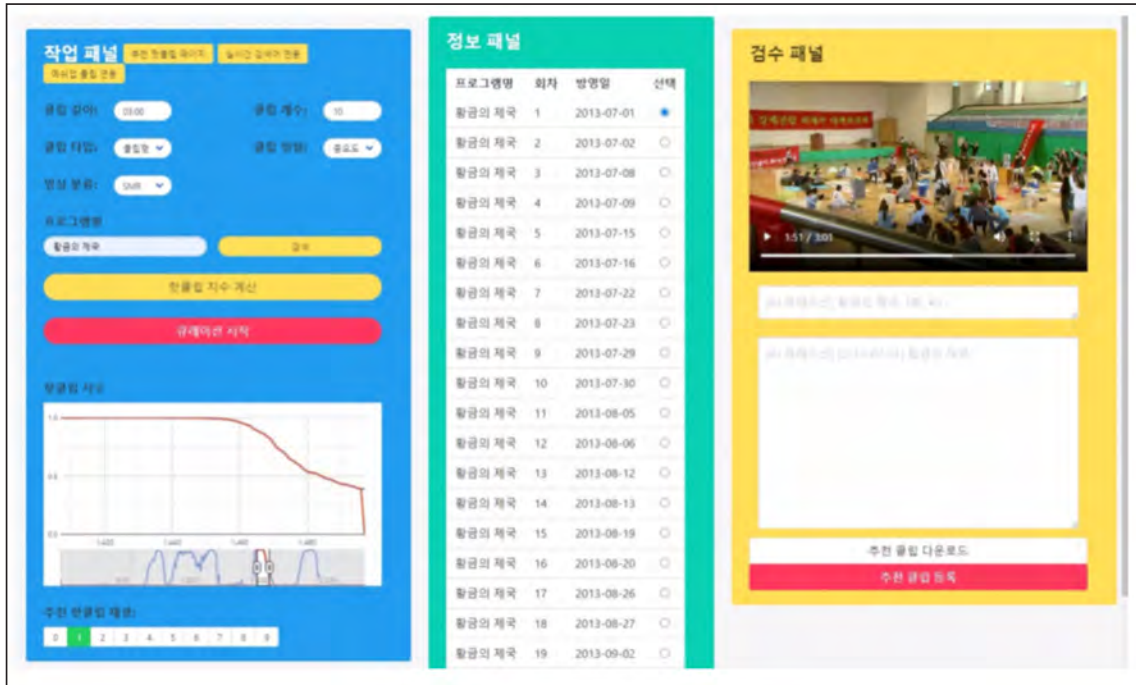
작업 패널

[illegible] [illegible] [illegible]

클립 길이: 03:00

클립 개수: 10

클립 타입: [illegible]

클립 방법: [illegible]

영상 분류: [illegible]

프로그램명

황금의 제국

검색

한클립 지수 계산

큐레이션 시작

한클립 지수

추천 한클립 채널:

0 1 2 3 4 5 6 7 8 9

정보 패널

| 프로그램명 | 회차 | 방영일 | 선택 |
|---|---|---|---|
| 황금의 제국 | 1 | 2013-07-01 | ◉ |
| 황금의 제국 | 2 | 2013-07-02 | ○ |
| 황금의 제국 | 3 | 2013-07-08 | ○ |
| 황금의 제국 | 4 | 2013-07-09 | ○ |
| 황금의 제국 | 5 | 2013-07-15 | ○ |
| 황금의 제국 | 6 | 2013-07-16 | ○ |
| 황금의 제국 | 7 | 2013-07-22 | ○ |
| 황금의 제국 | 8 | 2013-07-23 | ○ |
| 황금의 제국 | 9 | 2013-07-29 | ○ |
| 황금의 제국 | 10 | 2013-07-30 | ○ |
| 황금의 제국 | 11 | 2013-08-05 | ○ |
| 황금의 제국 | 12 | 2013-08-06 | ○ |
| 황금의 제국 | 13 | 2013-08-12 | ○ |
| 황금의 제국 | 14 | 2013-08-13 | ○ |
| 황금의 제국 | 15 | 2013-08-19 | ○ |
| 황금의 제국 | 16 | 2013-08-20 | ○ |
| 황금의 제국 | 17 | 2013-08-26 | ○ |
| 황금의 제국 | 18 | 2013-08-27 | ○ |
| 황금의 제국 | 19 | 2013-09-02 | ○ |

검수 패널

1:51 / 3:01

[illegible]

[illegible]

추천 클립 다운로드

추천 클립 등록